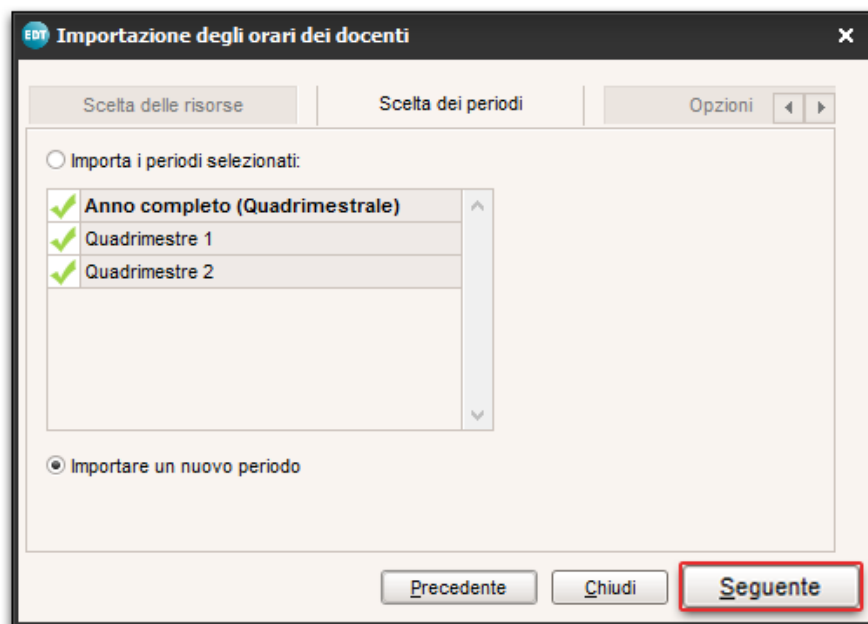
EDT Importazione degli orari dei docenti ×

Scelta delle risorse | Scelta dei periodi | Opzioni

Importa i periodi selezionati:

Anno completo (Quadrimestrale)
Quadrimestre 1
Quadrimestre 2

Importare un nuovo periodo

Precedente | Chiudi | Seguente